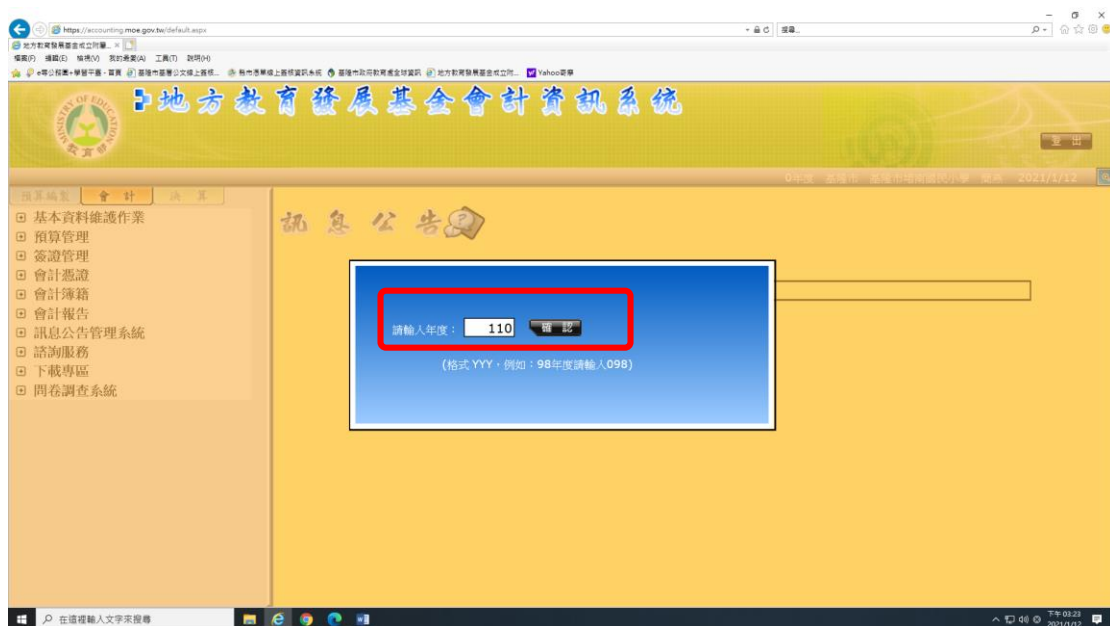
https://accounting.moe.gov.tw/default.aspx

搜尋...

地方教育發展基金會計資訊系統

MINISTRY OF EDUCATION 教育部

登出

0年度 基隆市 基隆市堵南國民小學 陳燕 2021/1/12

預算編製 會計 決算

⊞ 基本資料維護作業
⊞ 預算管理
⊞ 簽證管理
⊞ 會計憑證
⊞ 會計簿籍
⊞ 會計報告
⊞ 訊息公告管理系統
⊞ 諮詢服務
⊞ 下載專區
⊞ 問卷調查系統

訊息公告

請輸入年度： 110 確認

(格式 YYY，例如：98年度請輸入098)

在這裡輸入文字來搜尋

下午 03:23 2021/1/12